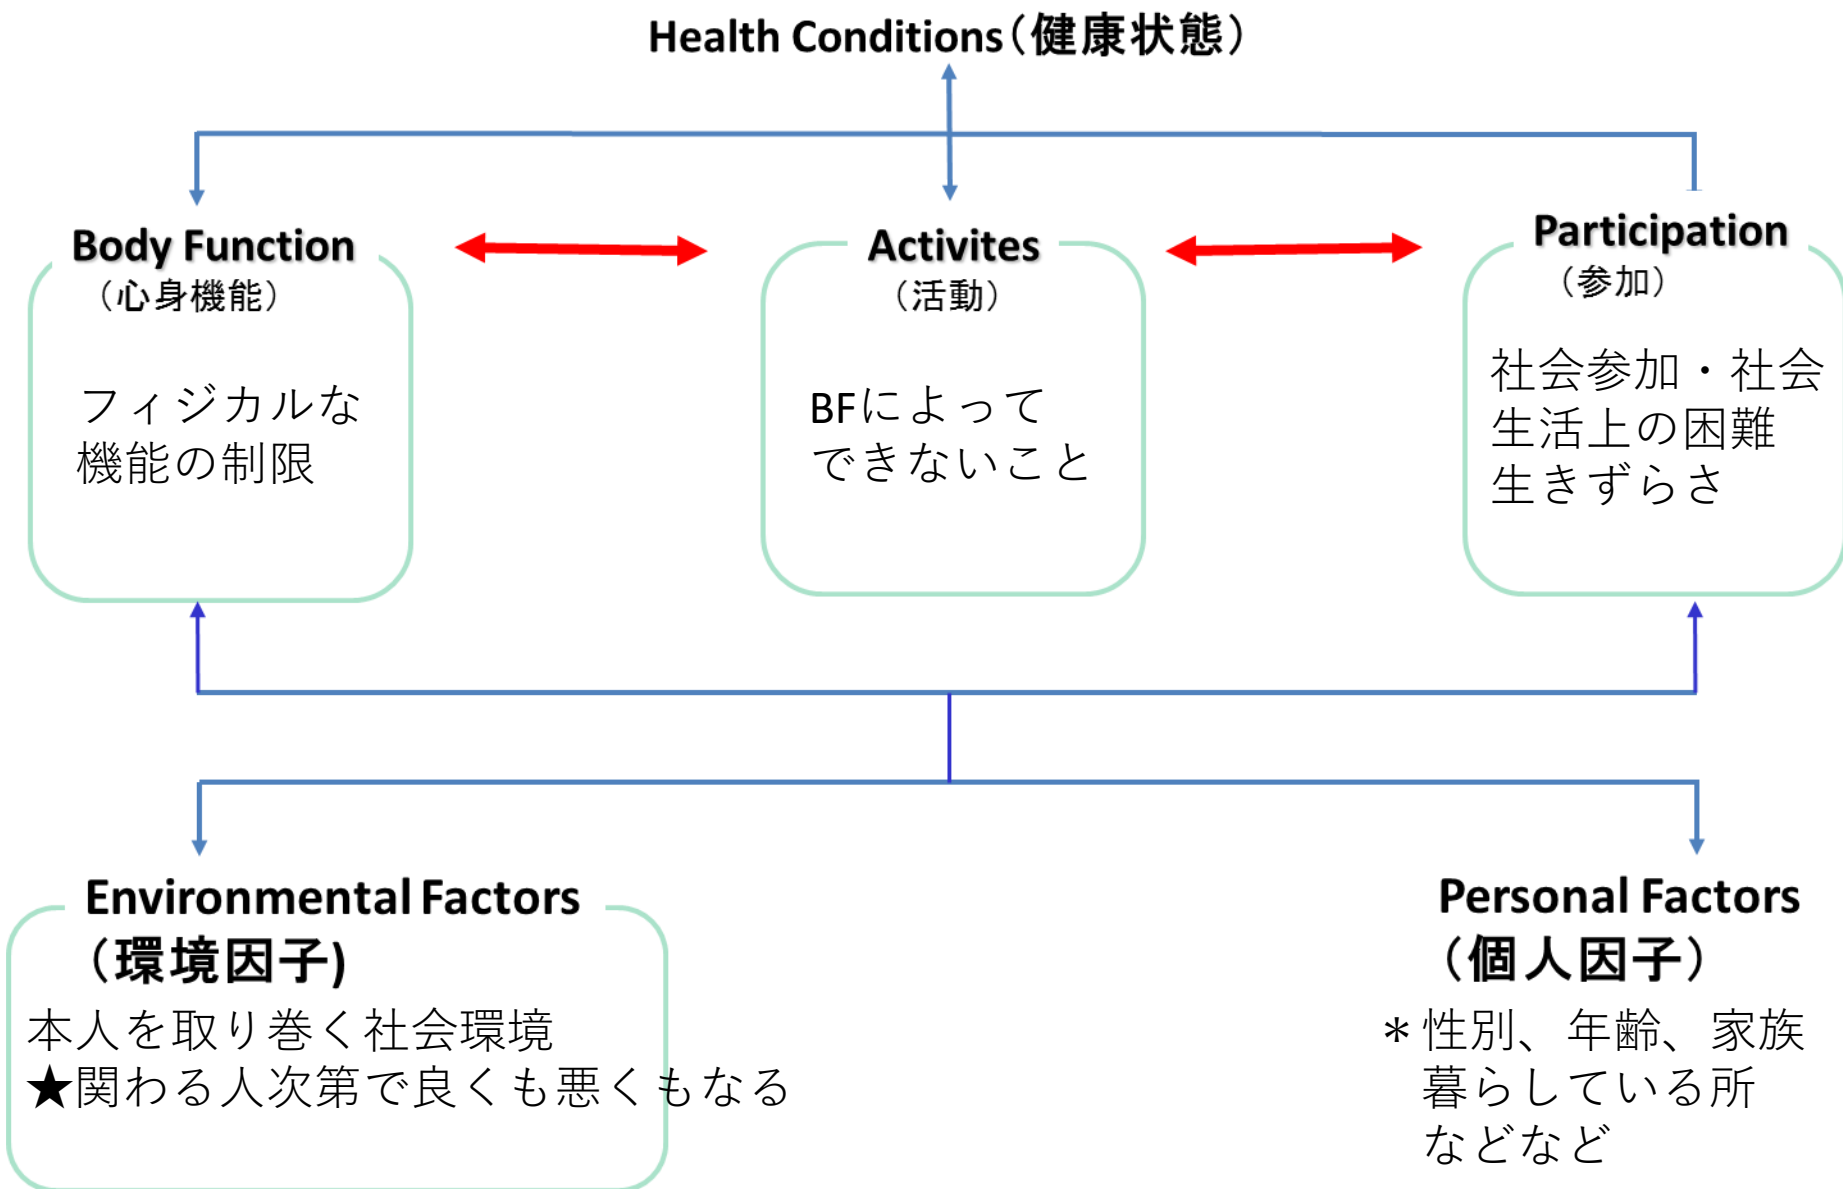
Health Conditions（健康状態）

Body Function
（心身機能）

フィジカルな
機能の制限

Activites
（活動）

BFによって
できないこと

Participation
（参加）

社会参加・社会
生活上の困難
生きずらさ

Environmental Factors
（環境因子)
本人を取り巻く社会環境
★関わる人次第で良くも悪くもなる

Personal Factors
（個人因子）
＊性別、年齢、家族
暮らしている所
などなど